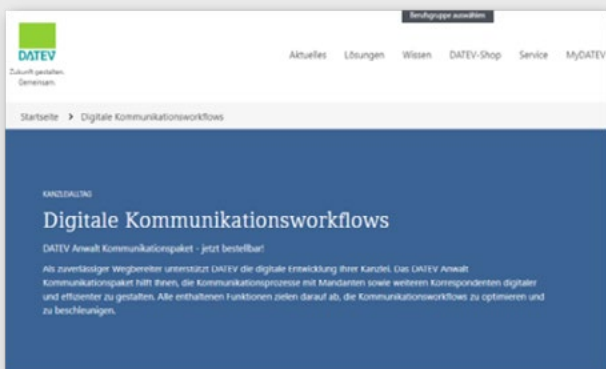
Berufsgruppe auswählen

DATEV
Zukunft gestalten. Gemeinsam.

Aktuelles Lösungen Wissen DATEV-Shop Service MyDATEV

Startseite > Digitale Kommunikationsworkflows

KANZLEIALLTAG

Digitale Kommunikationsworkflows

DATEV Anwalt Kommunikationspaket - jetzt bestellbar!

Als zuverlässiger Wegbereiter unterstützt DATEV die digitale Entwicklung Ihrer Kanzlei. Das DATEV Anwalt Kommunikationspaket hilft Ihnen, die Kommunikationsprozesse mit Mandanten sowie weiteren Korrespondenten digitaler und effizienter zu gestalten. Alle enthaltenen Funktionen zielen darauf ab, die Kommunikationsworkflows zu optimieren und zu beschleunigen.